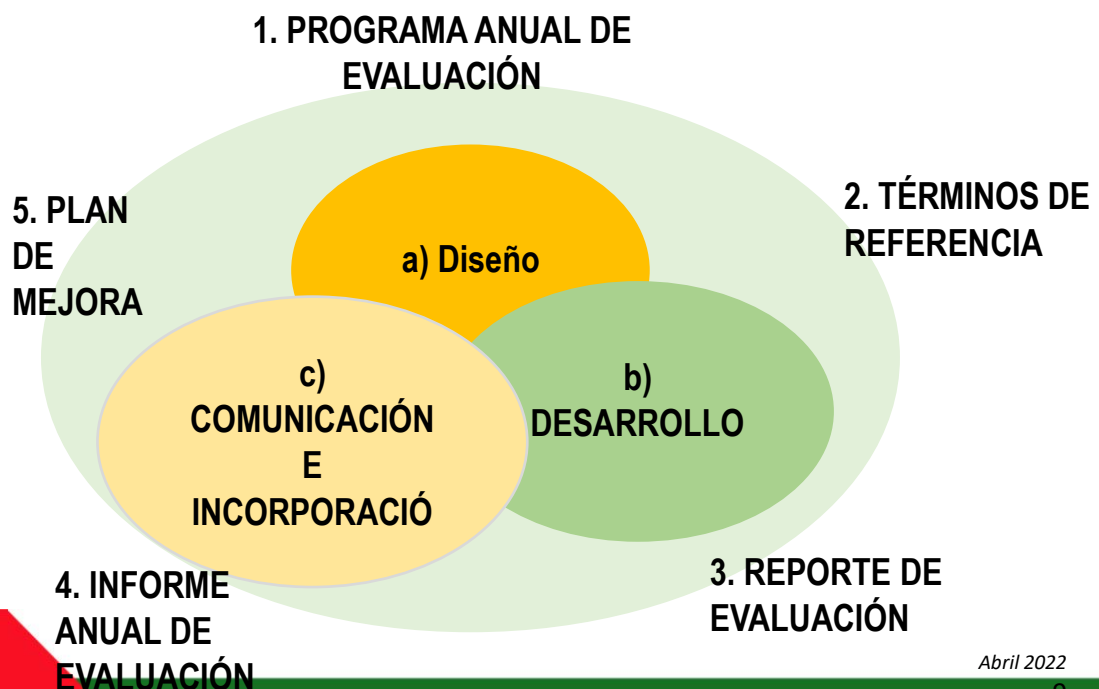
1. PROGRAMA ANUAL DE EVALUACIÓN

5. PLAN DE MEJORA

a) Diseño

2. TÉRMINOS DE REFERENCIA

c) COMUNICACIÓN E INCORPORACIÓ

b) DESARROLLO

4. INFORME ANUAL DE EVALUACIÓN

3. REPORTE DE EVALUACIÓN

Abril 2022

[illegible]